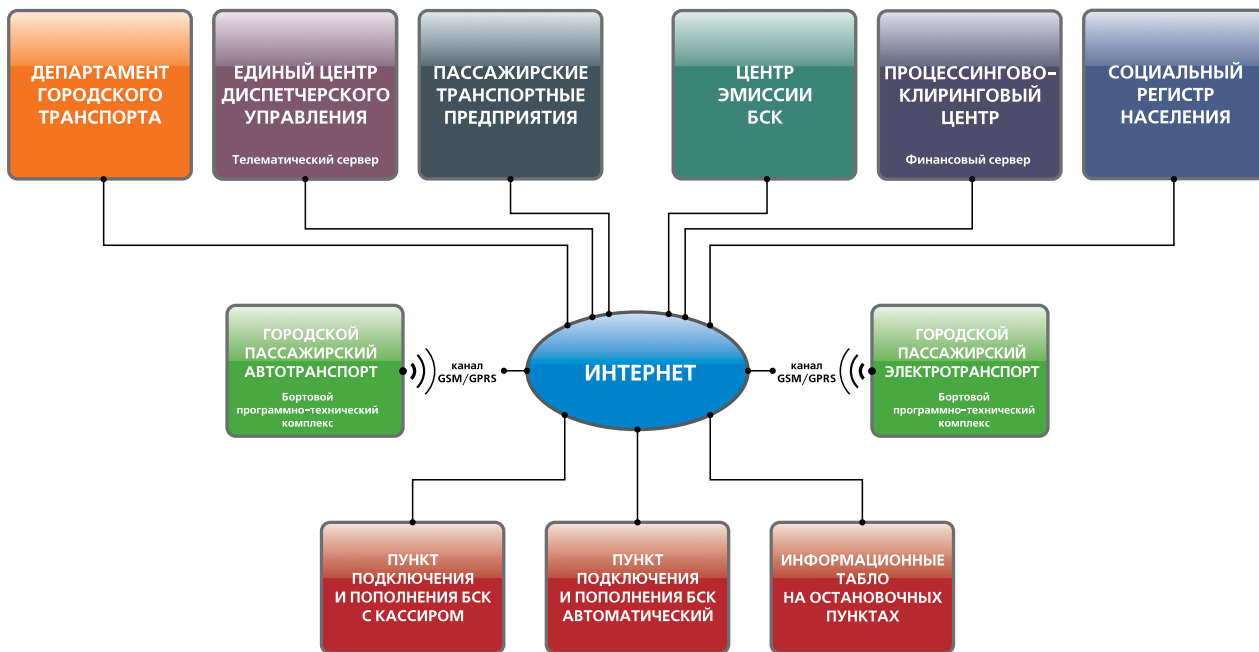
ДЕПАРТАМЕНТ ГОРОДСКОГО ТРАНСПОРТА

ЕДИНЫЙ ЦЕНТР ДИСПЕТЧЕРСКОГО УПРАВЛЕНИЯ

Телематический сервер

ПАССАЖИРСКИЕ ТРАНСПОРТНЫЕ ПРЕДПРИЯТИЯ

ЦЕНТР ЭМИССИИ БСК

ПРОЦЕССИНГОВО-КЛИРИНГОВЫЙ ЦЕНТР

Финансовый сервер

СОЦИАЛЬНЫЙ РЕГИСТР НАСЕЛЕНИЯ

ГОРОДСКОЙ ПАССАЖИРСКИЙ АВТОТРАНСПОРТ

Бортовой программно-технический комплекс

канал GSM/GPRS

ИНТЕРНЕТ

канал GSM/GPRS

ГОРОДСКОЙ ПАССАЖИРСКИЙ ЭЛЕКТРОТРАНСПОРТ

Бортовой программно-технический комплекс

ПУНКТ ПОДКЛЮЧЕНИЯ И ПОПОЛНЕНИЯ БСК С КАССИРОМ

ПУНКТ ПОДКЛЮЧЕНИЯ И ПОПОЛНЕНИЯ БСК АВТОМАТИЧЕСКИЙ

ИНФОРМАЦИОННЫЕ ТАБЛО НА ОСТАНОВОЧНЫХ ПУНКТАХ